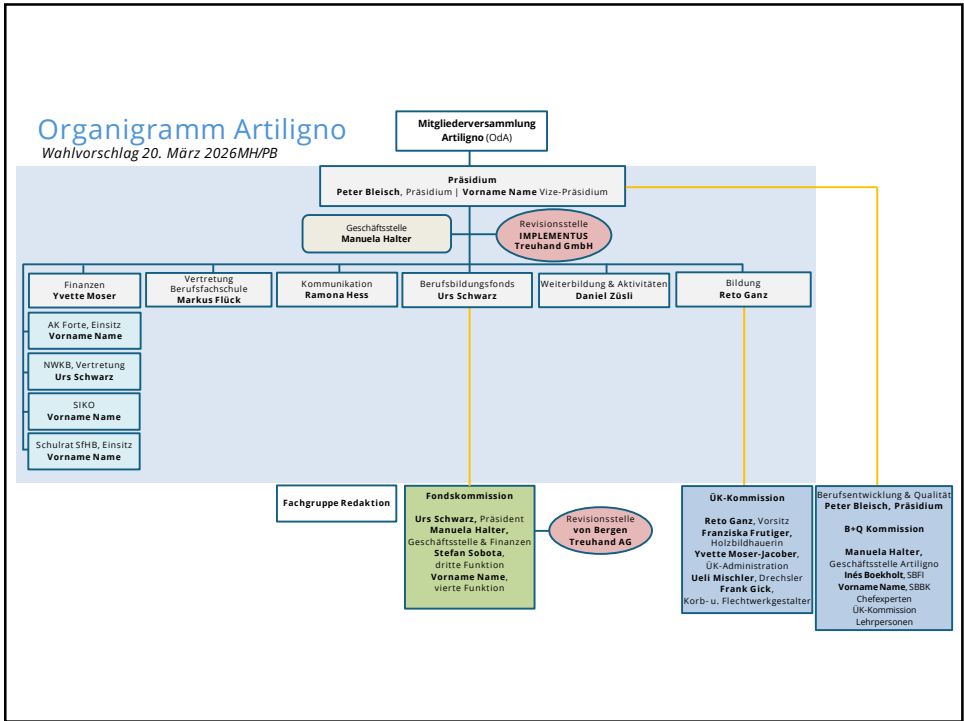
Organigramm Artiligno
Wahlvorschlag 20. März 2026MH/PB

Mitgliederversammlung Artiligno (OdA)

Präsidium
Peter Bleisch, Präsidium | Vorname Name Vize-Präsidium

Geschäftsstelle
Manuela Halter

Revisionsstelle
IMPLEMENTUS Treuhand GmbH

Finanzen
Yvette Moser

Vertretung Berufsfachschule
Markus Flück

Kommunikation
Ramona Hess

Berufsbildungsfonds
Urs Schwarz

Weiterbildung & Aktivitäten
Daniel Züsli

Bildung
Reto Ganz

AK Forte, Einsitz
Vorname Name

NWKB, Vertretung
Urs Schwarz

SIKO
Vorname Name

Schulrat SfHB, Einsitz
Vorname Name

Fachgruppe Redaktion

Fondskommission
Urs Schwarz, Präsident
Manuela Halter, Geschäftsstelle & Finanzen
Stefan Sobota, dritte Funktion
Vorname Name, vierte Funktion

Revisionsstelle
von Bergen Treuhand AG

ÜK-Kommission
Reto Ganz, Vorsitz
Franziska Frutiger, Holzbildhauerin
Yvette Moser-Jacober, ÜK-Administration
Ueli Mischler, Drechsler
Frank Gick, Korb- u. Flechtwerkgestalter

Berufsentwicklung & Qualität
Peter Bleisch, Präsidium

B+Q Kommission

Manuela Halter, Geschäftsstelle Artiligno
Inés Boekholt, SBFI
Vorname Name, SBBK
Chefexperten
ÜK-Kommission
Lehrpersonen